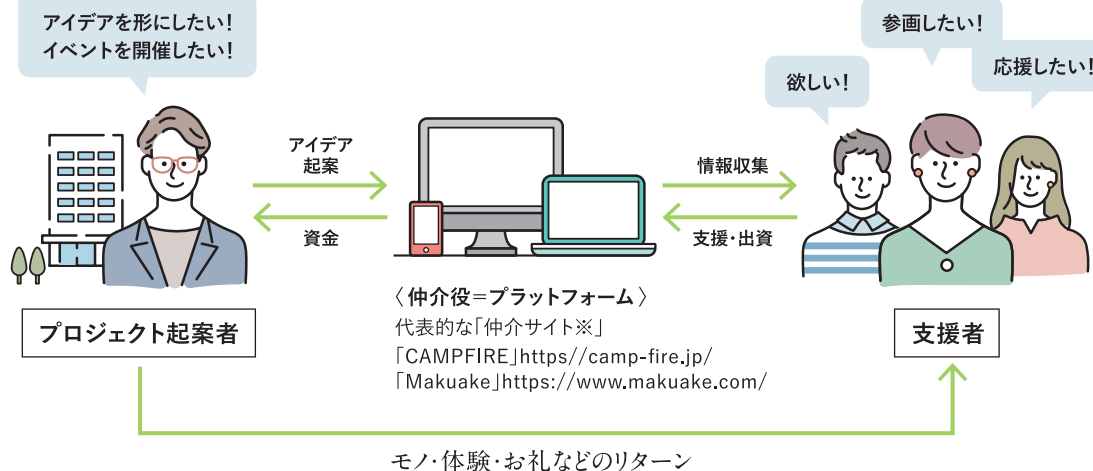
アイデアを形にしたい！
イベントを開催したい！

欲しい！

参画したい！

応援したい！

アイデア
起案

資金

情報収集

支援・出資

〈仲介役＝プラットフォーム〉
代表的な「仲介サイト※」
「CAMPFIRE」https//camp-fire.jp/
「Makuake」https://www.makuake.com/

プロジェクト起案者

支援者

モノ・体験・お礼などのリターン